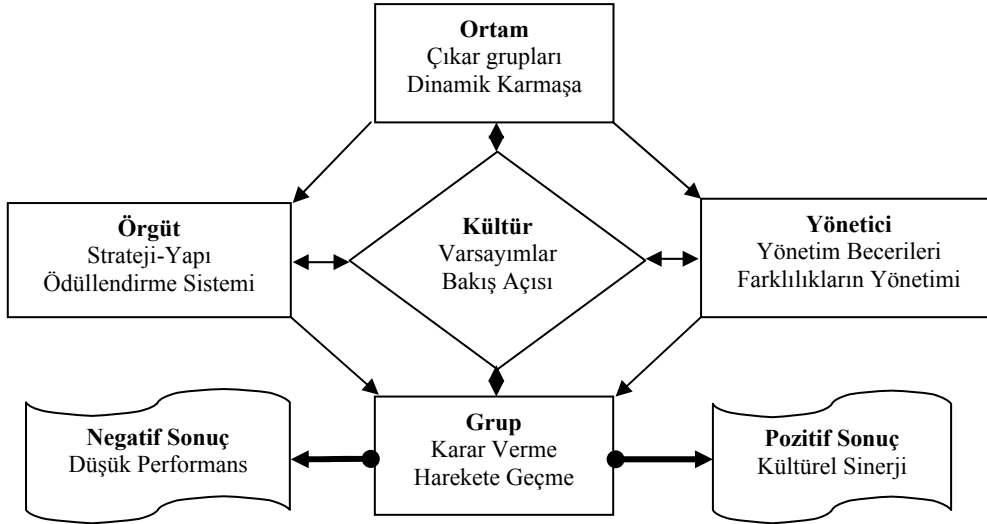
**Ortam**
Çıkar grupları
Dinamik Karmaşa

**Örgüt**
Strateji-Yapı
Ödüllendirme Sistemi

**Kültür**
Varsayımlar
Bakış Açısı

**Yönetici**
Yönetim Becerileri
Farklılıkların Yönetimi

**Negatif Sonuç**
Düşük Performans

**Grup**
Karar Verme
Harekete Geçme

**Pozitif Sonuç**
Kültürel Sinerji